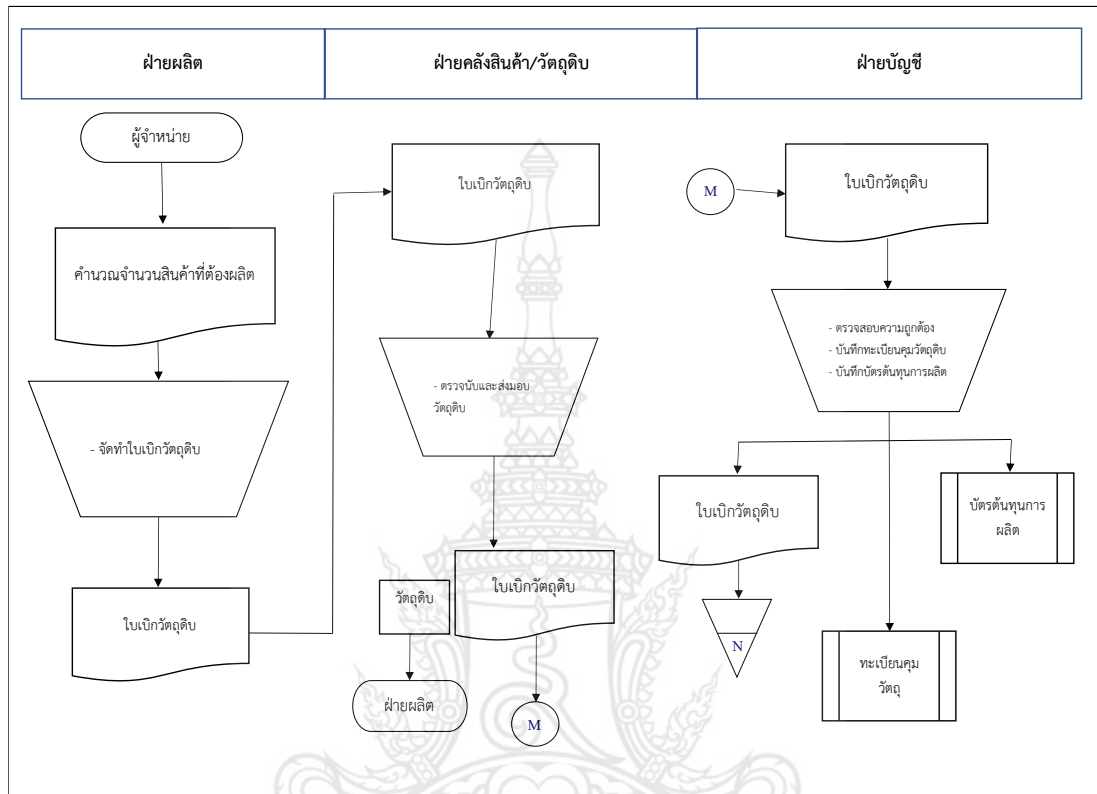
| ฝ่ายผลิต | ฝ่ายคลังสินค้า/วัตถุดิบ | ฝ่ายบัญชี |
|---|---|---|

ผู้จำหน่าย

คำนวณจำนวนสินค้าที่ต้องผลิต

- จัดทำใบเบิกวัตถุดิบ

ใบเบิกวัตถุดิบ

ใบเบิกวัตถุดิบ

- ตรวจนับและส่งมอบวัตถุดิบ

วัตถุดิบ

ใบเบิกวัตถุดิบ

ฝ่ายผลิต

M

M

ใบเบิกวัตถุดิบ

- ตรวจสอบความถูกต้อง
- บันทึกทะเบียนคุมวัตถุดิบ
- บันทึกบัตรต้นทุนการผลิต

ใบเบิกวัตถุดิบ

บัตรต้นทุนการผลิต

N

ทะเบียนคุมวัตถุ